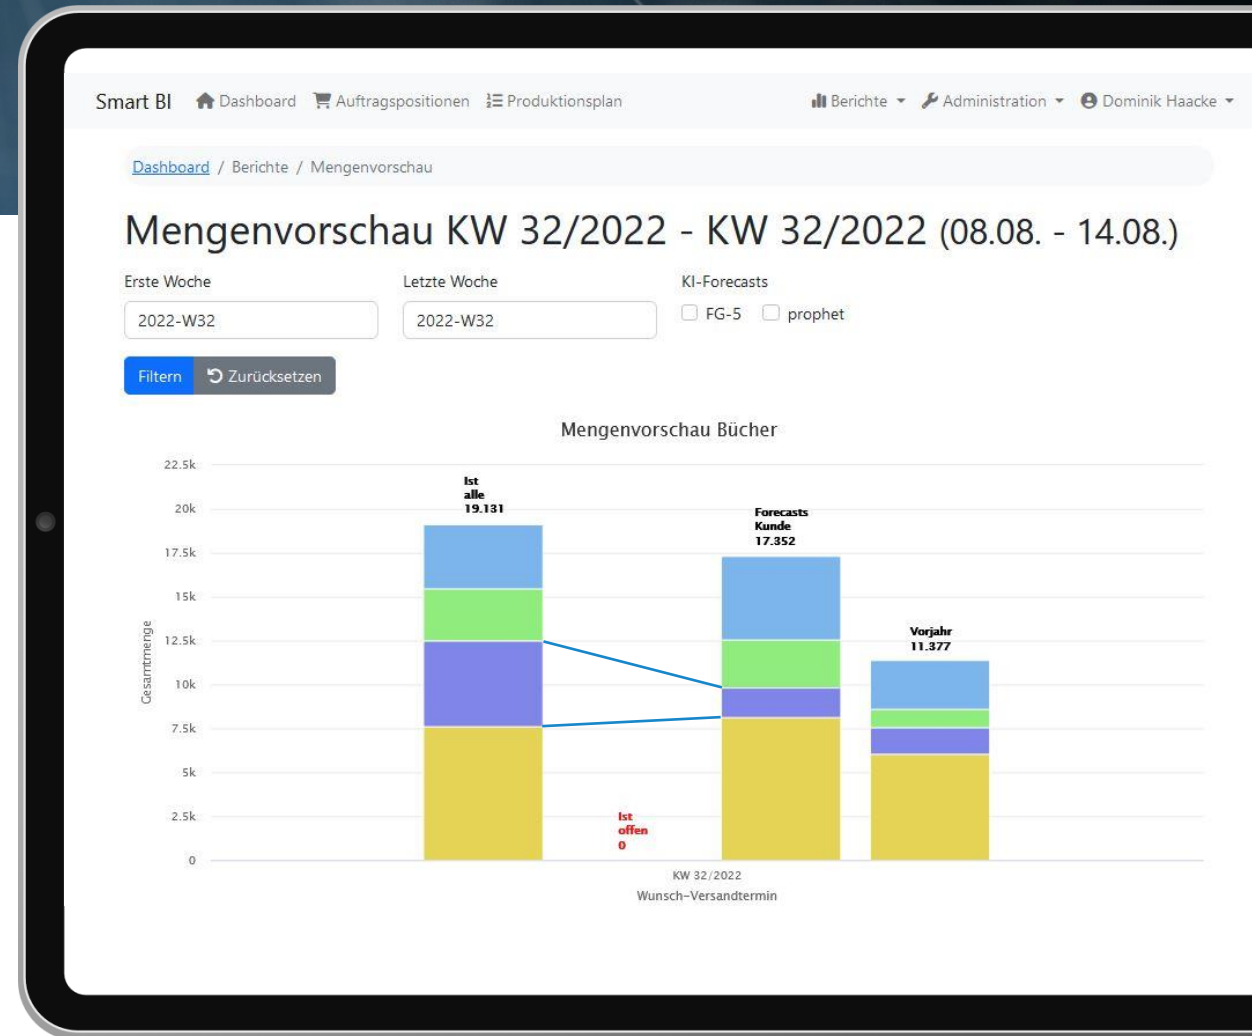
Smart BI Dashboard Auftragspositionen Produktionsplan Berichte Administration Dominik Haacke

Dashboard / Berichte / Mengenvorschau

Mengenvorschau KW 32/2022 - KW 32/2022 (08.08. - 14.08.)

Erste Woche
2022-W32

Letzte Woche
2022-W32

KI-Forecasts
FG-5 prophet

Filtern Zurücksetzen

Mengenvorschau Bücher

22.5k
20k
17.5k
15k
12.5k
10k
7.5k
5k
2.5k
0

Gesamtmenge

Ist
alle
19.131

Forecasts
Kunde
17.352

Vorjahr
11.377

Ist
offen
0

KW 32/2022
Wunsch-Versandtermin